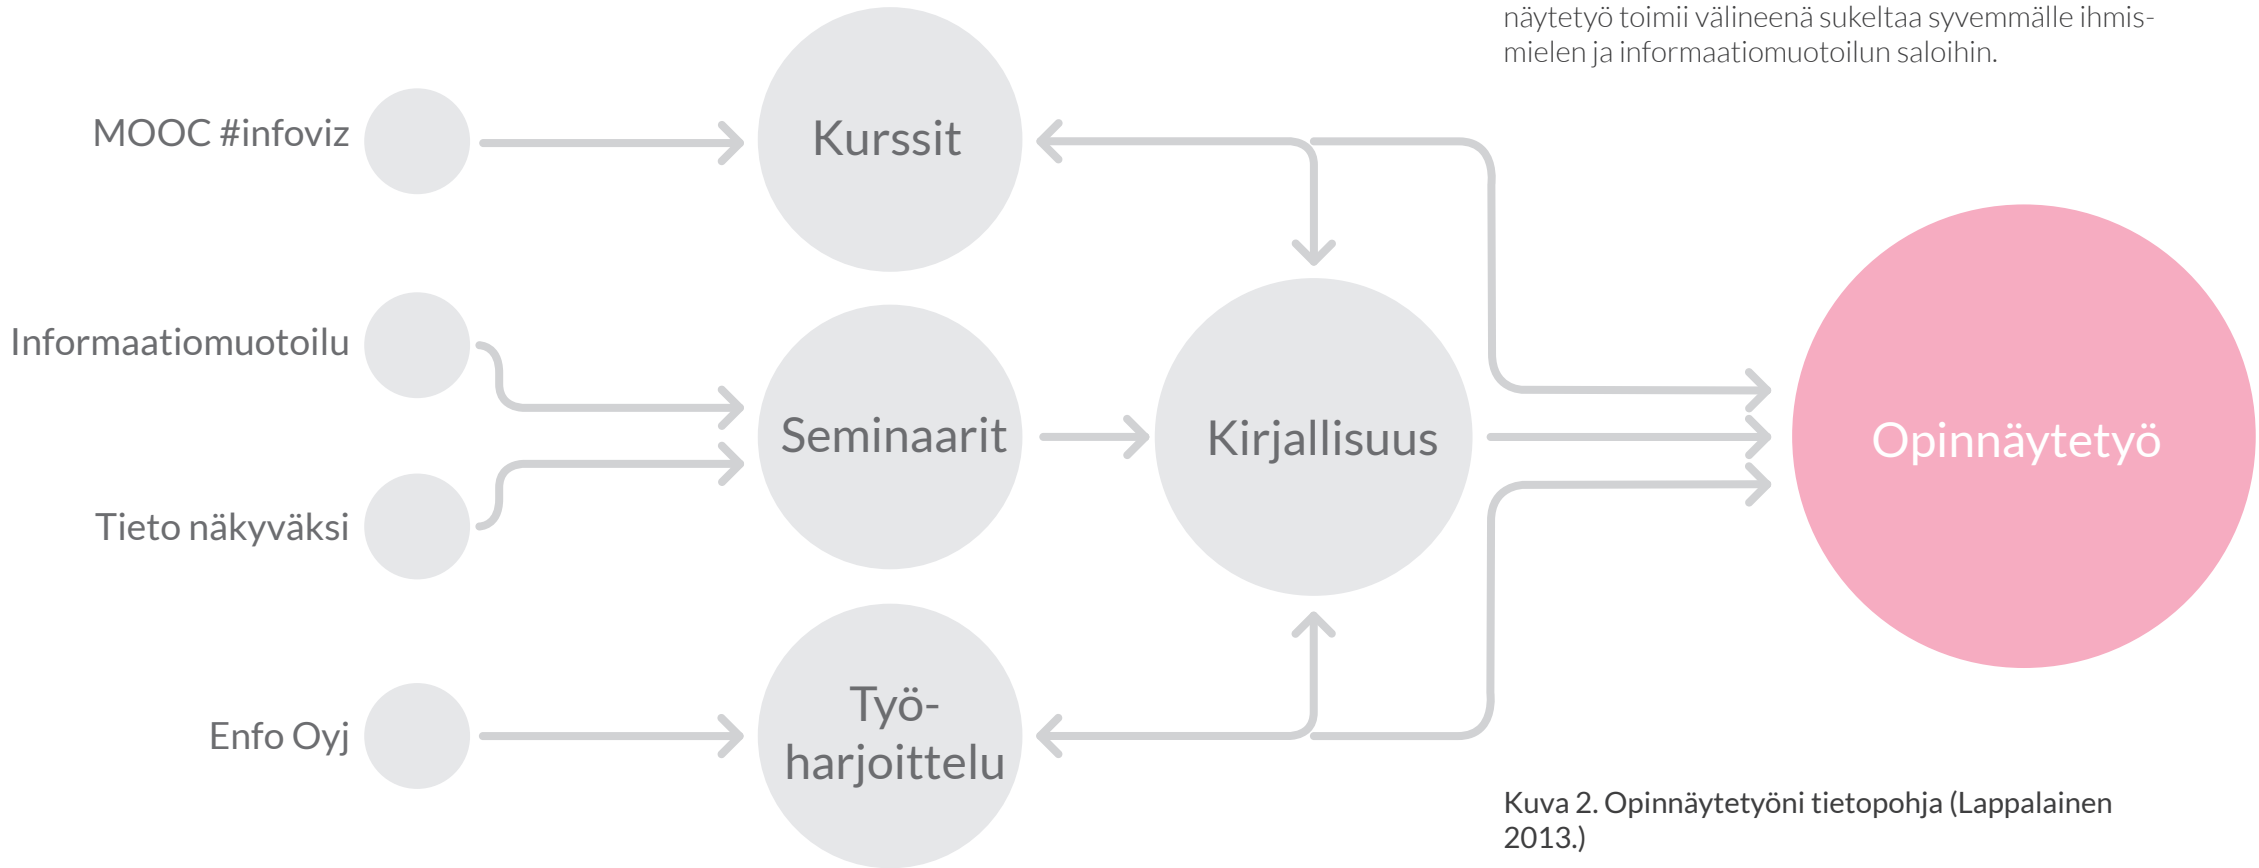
näytetyö toimii välineenä sukeltaa syvemmälle ihmismielen ja informaatiomuotoilun saloihin.

MOOC #infoviz

Kurssit

Informaatiomuotoilu

Seminaarit

Kirjallisuus

Opinnäytetyö

Tieto näkyväksi

Enfo Oyj

Työ-harjoittelu

Kuva 2. Opinnäytetyöni tietopohja (Lappalainen 2013.)